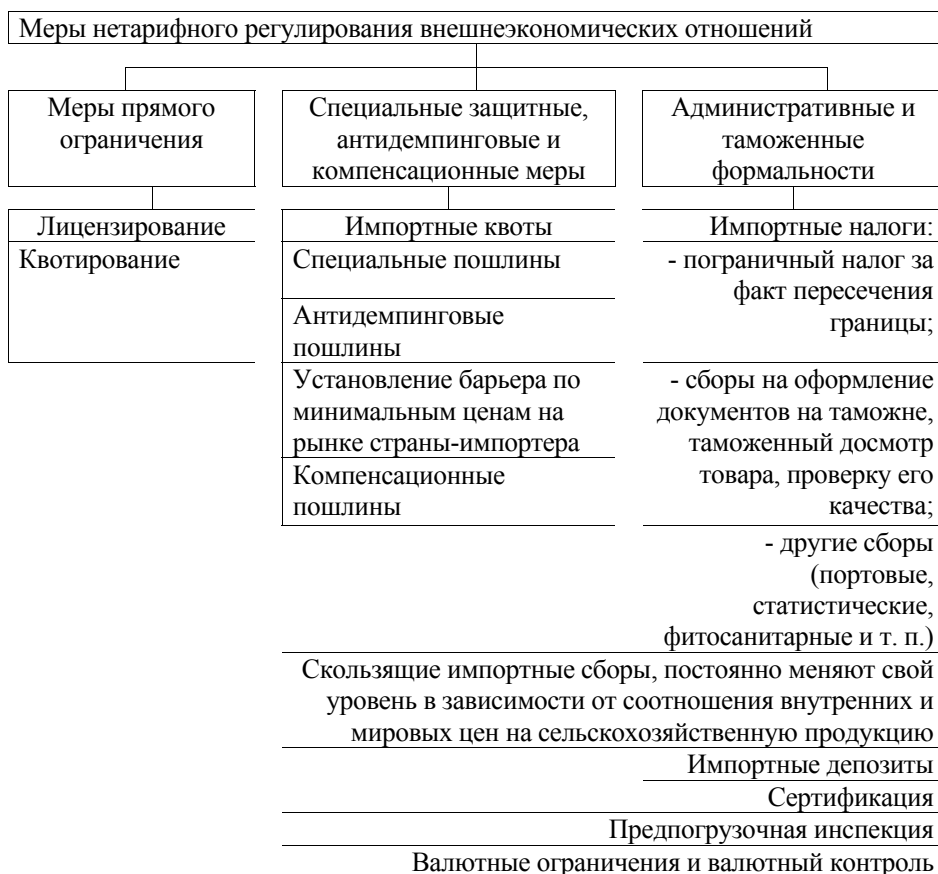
Меры нетарифного регулирования внешнеэкономических отношений

Меры прямого ограничения

Лицензирование

Квотирование

Специальные защитные, антидемпинговые и компенсационные меры

Импортные квоты

Специальные пошлины

Антидемпинговые пошлины

Установление барьера по минимальным ценам на рынке страны-импортера

Компенсационные пошлины

Административные и таможенные формальности

Импортные налоги:

- пограничный налог за факт пересечения границы;

- сборы на оформление документов на таможне, таможенный досмотр товара, проверку его качества;

- другие сборы (портовые, статистические, фитосанитарные и т. п.)

Скользящие импортные сборы, постоянно меняют свой уровень в зависимости от соотношения внутренних и мировых цен на сельскохозяйственную продукцию

Импортные депозиты

Сертификация

Предпогрузочная инспекция

Валютные ограничения и валютный контроль